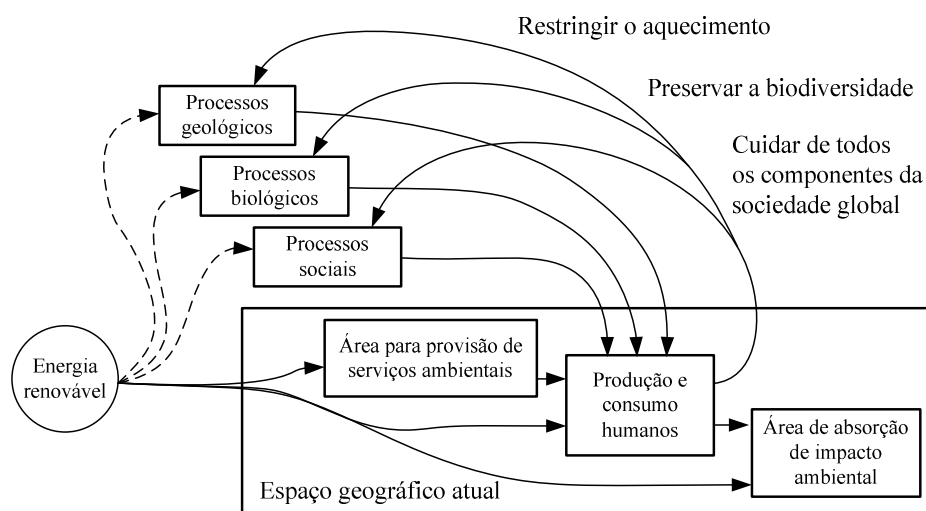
Restringir o aquecimento

Preservar a biodiversidade

Cuidar de todos os componentes da sociedade global

Processos geológicos

Processos biológicos

Processos sociais

Energia renovável

Área para provisão de serviços ambientais

Produção e consumo humanos

Área de absorção de impacto ambiental

Espaço geográfico atual